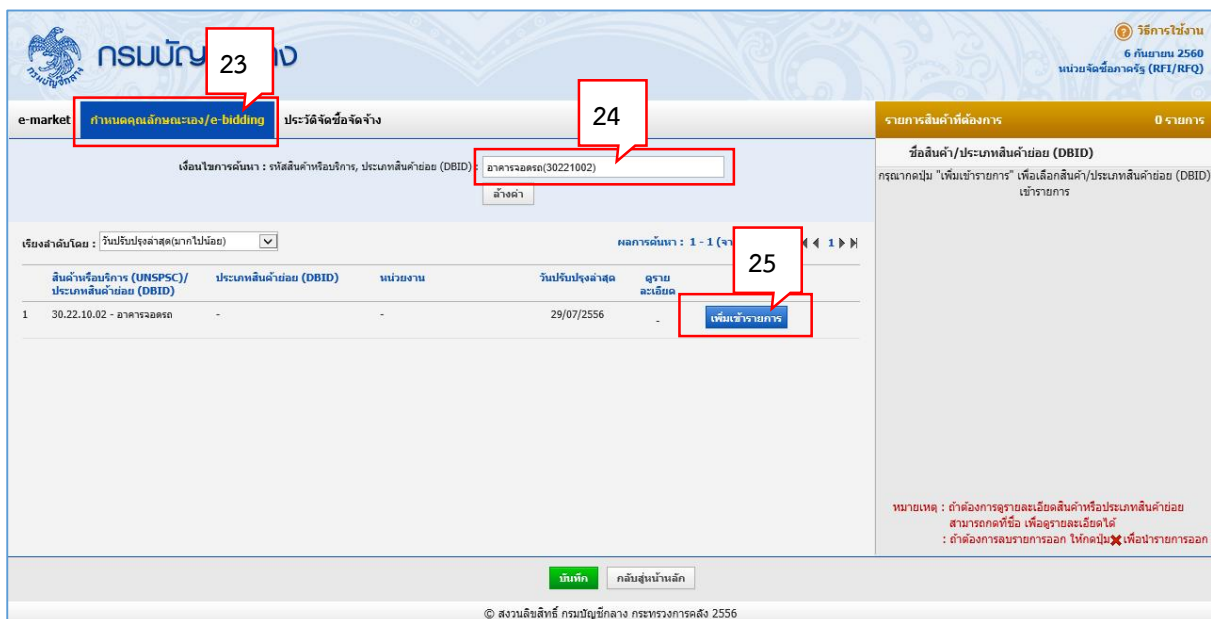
กรมบัญ 23 าง

วิธีการใช้งาน
6 กันยายน 2560
หน่วยจัดซื้อภาครัฐ (RFI/RFQ)

e-market | กำหนดคุณลักษณะเอง/e-bidding | ประวัติจัดซื้อจัดจ้าง

24

เงื่อนไขการค้นหา : รหัสสินค้าหรือบริการ, ประเภทสินค้าย่อย (DBID) : อาคารจอดรถ(30221002)

ล้างค่า

เรียงลำดับโดย : วันปรับปรุงล่าสุด(มากไปน้อย)

ผลการค้นหา : 1 - 1 (จา

1

25

| | สินค้าหรือบริการ (UNSPSC)/ ประเภทสินค้าย่อย (DBID) | ประเภทสินค้าย่อย (DBID) | หน่วยงาน | วันปรับปรุงล่าสุด | ดูรายละเอียด | |
|---|---|---|---|---|---|---|
| 1 | 30.22.10.02 - อาคารจอดรถ | - | - | 29/07/2556 | - | เพิ่มเข้ารายการ |

รายการสินค้าที่ต้องการ 0 รายการ

ชื่อสินค้า/ประเภทสินค้าย่อย (DBID)

กรุณากดปุ่ม "เพิ่มเข้ารายการ" เพื่อเลือกสินค้า/ประเภทสินค้าย่อย (DBID) เข้ารายการ

หมายเหตุ : ถ้าต้องการดูรายละเอียดสินค้าหรือประเภทสินค้าย่อย สามารถกดที่ชื่อ เพื่อดูรายละเอียดได้
: ถ้าต้องการลบรายการออก ให้กดปุ่ม เพื่อนำรายการออก

บันทึก | กลับสู่หน้าหลัก

© สงวนลิขสิทธิ์ กรมบัญชีกลาง กระทรวงการคลัง 2556